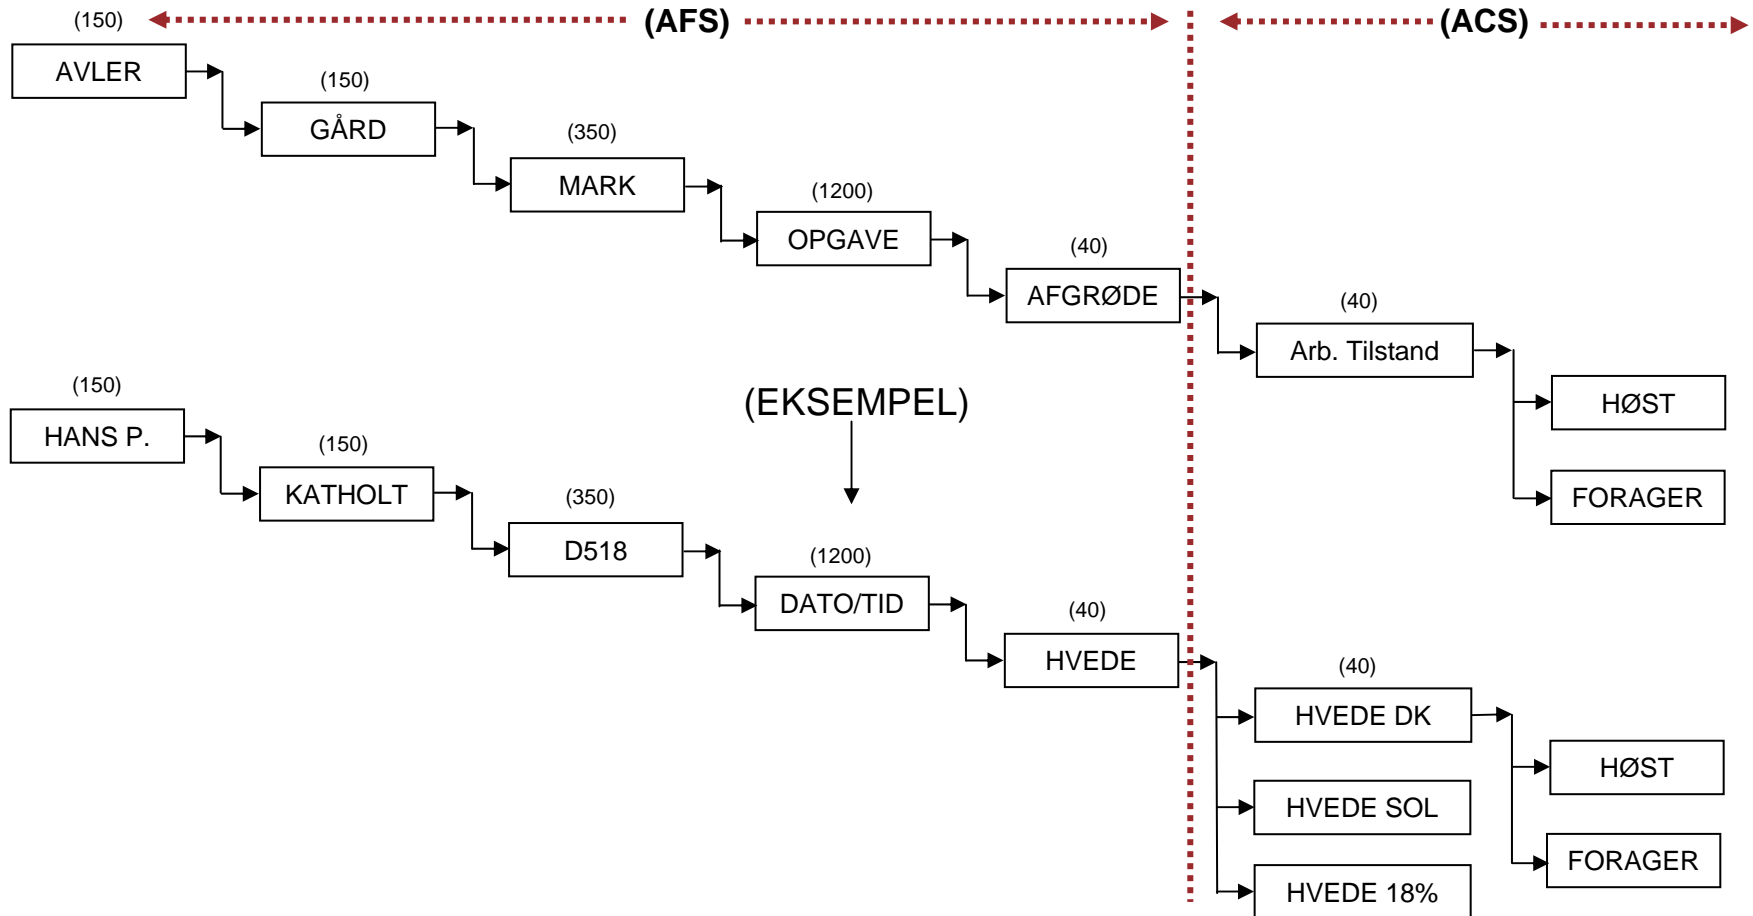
(150)
(AFS)
(ACS)
AVLER
(150)
GÅRD
(350)
MARK
(1200)
OPGAVE
(40)
AFGRØDE
(40)
Arb. Tilstand
HØST
FORAGER
(150)
HANS P.
(150)
KATHOLT
(EKSEMPEL)
(350)
D518
(1200)
DATO/TID
(40)
HVEDE
(40)
HVEDE DK
HØST
FORAGER
HVEDE SOL
HVEDE 18%